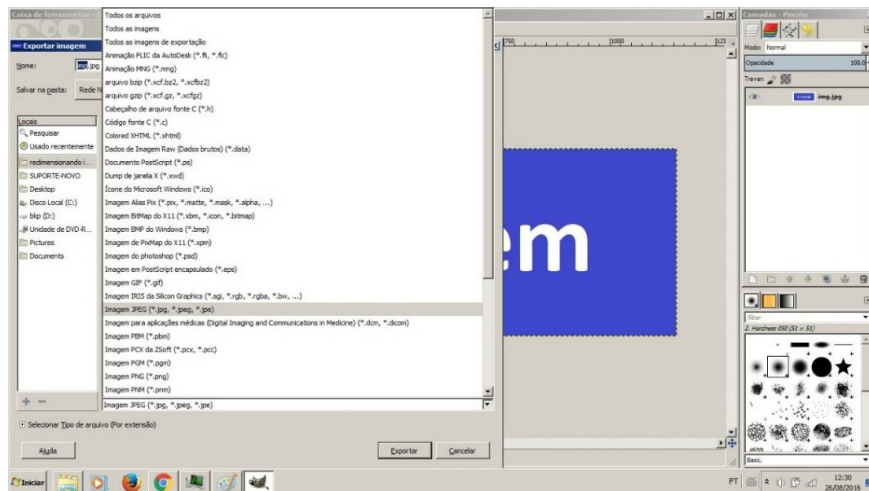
Caixa de ferramentas

Exportar imagem

Nome: img.jpg

Salvar na pasta: Rede N

Locais
Pesquisar
Usado recentemente
redimensionando i...
SUPORTE-NOVO
Desktop
Disco Local (C:)
bkp (D:)
Unidade de DVD-R...
Pictures
Documents

Todos os arquivos
Todas as imagens
Todas as imagens de exportação
Animação FLIC da AutoDesk (*.fli, *.flc)
Animação MNG (*.mng)
arquivo bzip (*.xcf.bz2, *.xcfbz2)
arquivo gzip (*.xcf.gz, *.xcfgz)
Cabeçalho de arquivo fonte C (*.h)
Código fonte C (*.c)
Colored XHTML (*.xhtml)
Dados de Imagem Raw (Dados brutos) (*.data)
Documento PostScript (*.ps)
Dump de janela X (*.xwd)
Ícone do Microsoft Windows (*.ico)
Imagem Alias Pix (*.pix, *.matte, *.mask, *.alpha, ...)
Imagem BitMap do X11 (*.xbm, *.icon, *.bitmap)
Imagem BMP do Windows (*.bmp)
Imagem de PixMap do X11 (*.xpm)
Imagem do photoshop (*.psd)
Imagem em PostScript encapsulado (*.eps)
Imagem GIF (*.gif)
Imagem IRIS da Silicon Graphics (*.sgi, *.rgb, *.rgba, *.bw, ...)
Imagem JPEG (*.jpg, *.jpeg, *.jpe)
Imagem para aplicações médicas (Digital Imaging and Communications in Medicine) (*.dcm, *.dicom)
Imagem PBM (*.pbm)
Imagem PCX da ZSoft (*.pcx, *.pcc)
Imagem PGM (*.pgm)
Imagem PNG (*.png)
Imagem PNM (*.pnm)
Imagem JPEG (*.jpg, *.jpeg, *.jpe)

Selecionar Tipo de arquivo (Por extensão)

Ajuda

Exportar
Cancelar

750
1000
125

em

Camadas - Pincéis
Modo: Normal
Opacidade 100,0
Travar:
img.jpg

filtrar
2. Hardness 050 (51 × 51)
Basic.

Iniciar
PT
12:30
26/08/2016